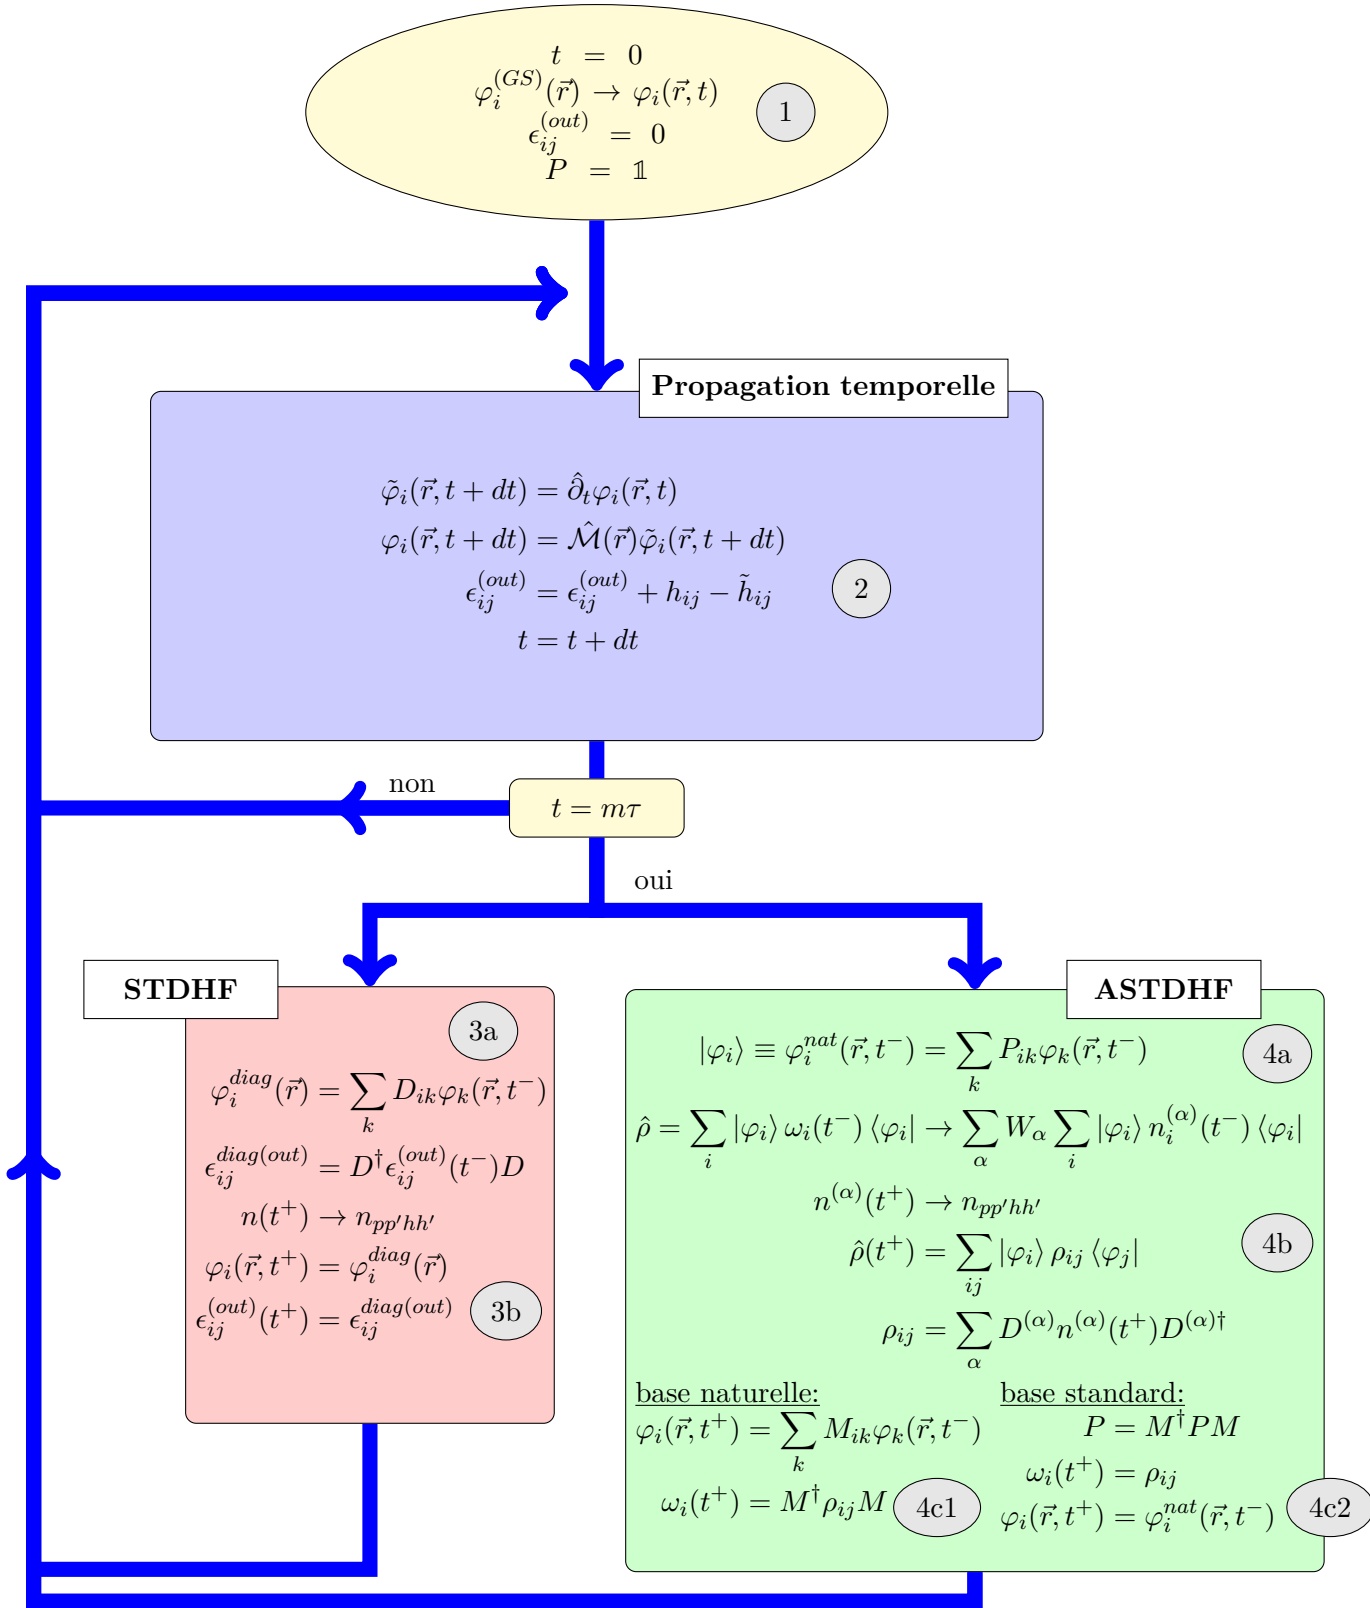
$t = 0$
$\varphi_i^{(GS)}(\vec{r}) \rightarrow \varphi_i(\vec{r},t)$
$\epsilon_{ij}^{(out)} = 0$
$P = \mathbb{1}$

1

Propagation temporelle

$\tilde{\varphi}_i(\vec{r},t+dt) = \hat{\partial}_t \varphi_i(\vec{r},t)$
$\varphi_i(\vec{r},t+dt) = \hat{\mathcal{M}}(\vec{r})\tilde{\varphi}_i(\vec{r},t+dt)$
$\epsilon_{ij}^{(out)} = \epsilon_{ij}^{(out)} + h_{ij} - \tilde{h}_{ij}$
$t = t + dt$

2

non

$t = m\tau$

oui

STDHF

3a

$\varphi_i^{diag}(\vec{r}) = \sum_k D_{ik}\varphi_k(\vec{r},t^-)$
$\epsilon_{ij}^{diag(out)} = D^\dagger \epsilon_{ij}^{(out)}(t^-)D$
$n(t^+) \rightarrow n_{pp'hh'}$
$\varphi_i(\vec{r},t^+) = \varphi_i^{diag}(\vec{r})$
$\epsilon_{ij}^{(out)}(t^+) = \epsilon_{ij}^{diag(out)}$

3b

ASTDHF

$|\varphi_i\rangle \equiv \varphi_i^{nat}(\vec{r},t^-) = \sum_k P_{ik}\varphi_k(\vec{r},t^-)$

4a

$\hat{\rho} = \sum_i |\varphi_i\rangle \omega_i(t^-) \langle\varphi_i| \rightarrow \sum_\alpha W_\alpha \sum_i |\varphi_i\rangle n_i^{(\alpha)}(t^-) \langle\varphi_i|$
$n^{(\alpha)}(t^+) \rightarrow n_{pp'hh'}$
$\hat{\rho}(t^+) = \sum_{ij} |\varphi_i\rangle \rho_{ij} \langle\varphi_j|$

4b

$\rho_{ij} = \sum_\alpha D^{(\alpha)} n^{(\alpha)}(t^+) D^{(\alpha)\dagger}$

base naturelle:
$\varphi_i(\vec{r},t^+) = \sum_k M_{ik}\varphi_k(\vec{r},t^-)$
$\omega_i(t^+) = M^\dagger \rho_{ij} M$

4c1

base standard:
$P = M^\dagger P M$
$\omega_i(t^+) = \rho_{ij}$
$\varphi_i(\vec{r},t^+) = \varphi_i^{nat}(\vec{r},t^-)$

4c2